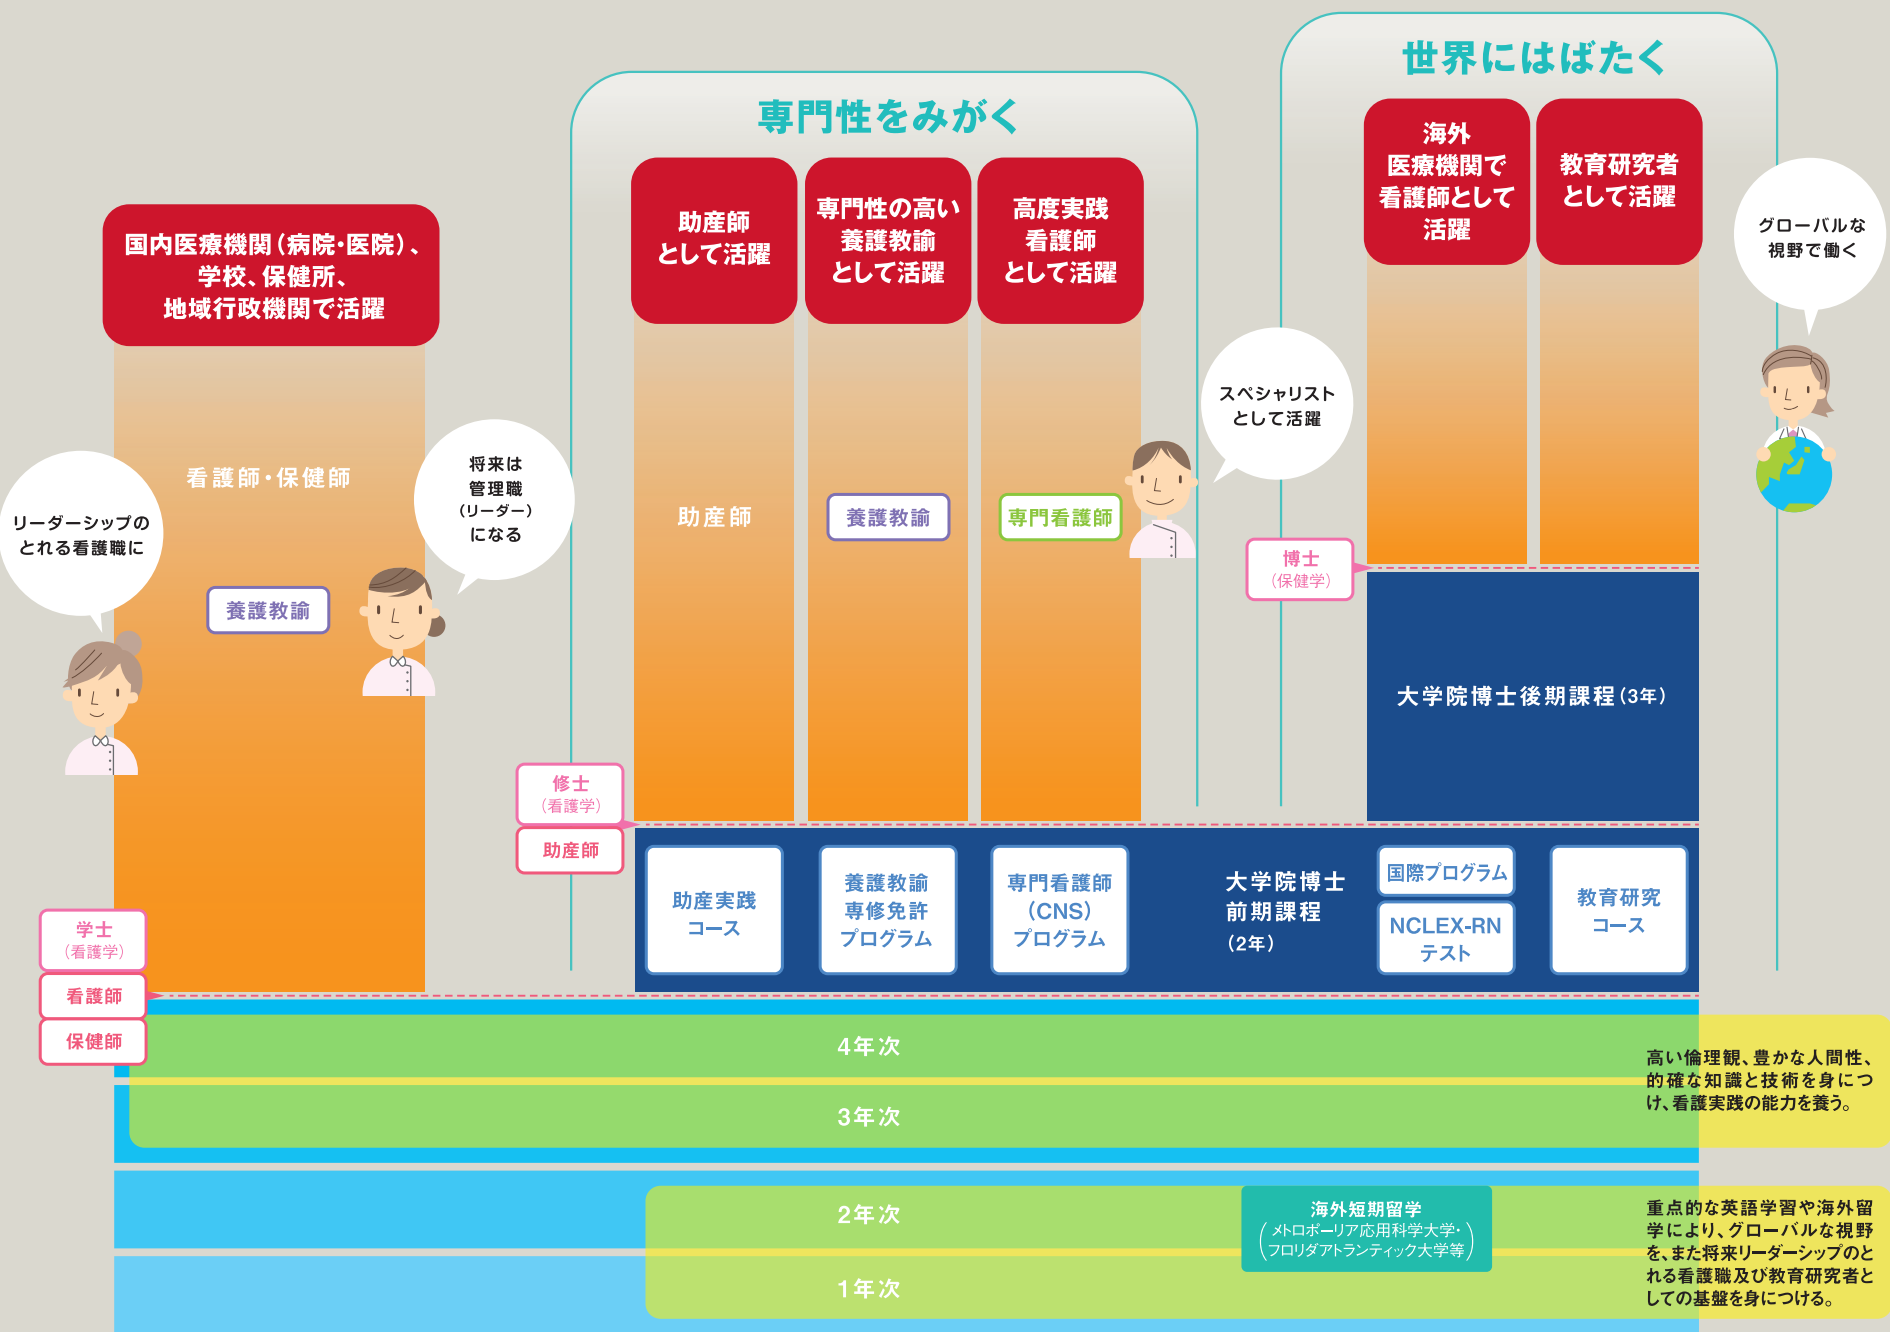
世界にはばたく

専門性をみがく

国内医療機関(病院・医院)、学校、保健所、地域行政機関で活躍

助産師として活躍

専門性の高い養護教諭として活躍

高度実践看護師として活躍

海外医療機関で看護師として活躍

教育研究者として活躍

グローバルな視野で働く

スペシャリストとして活躍

看護師・保健師

リーダーシップのとれる看護職に

将来は管理職(リーダー)になる

養護教諭

助産師

養護教諭

専門看護師

博士(保健学)

大学院博士後期課程(3年)

修士(看護学)

助産師

助産実践コース

養護教諭専修免許プログラム

専門看護師(CNS)プログラム

大学院博士前期課程(2年)

国際プログラム

NCLEX-RNテスト

教育研究コース

学士(看護学)

看護師

保健師

4年次

3年次

高い倫理観、豊かな人間性、的確な知識と技術を身につけ、看護実践の能力を養う。

2年次

1年次

海外短期留学
(メトロポーリア応用科学大学・フロリダアトランティック大学等)

重点的な英語学習や海外留学により、グローバルな視野を、また将来リーダーシップのとれる看護職及び教育研究者としての基盤を身につける。